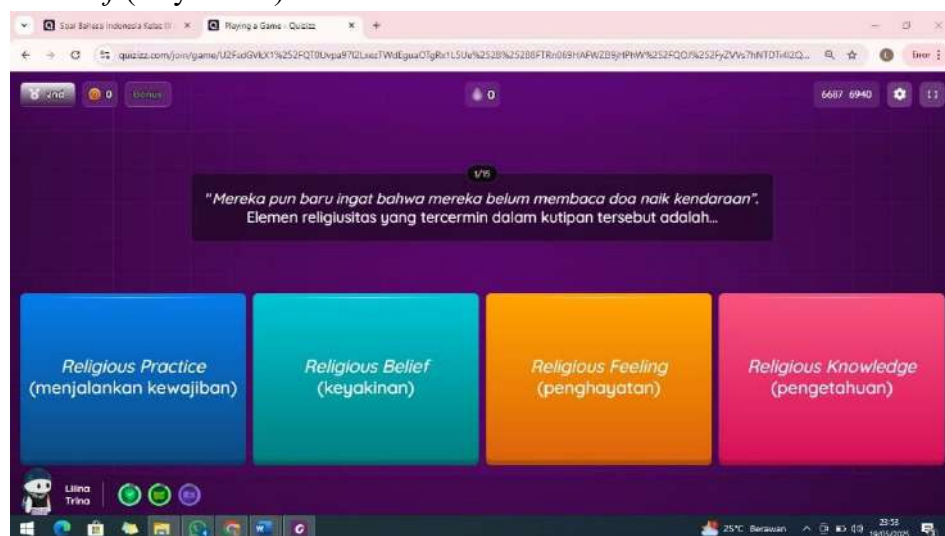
Soal Bahasa Indonesia Kelas IX × Playing a Game - Quizizz × +

quizizz.com/join/game/U2FsdGVkX1%252FQT0Uvpa97I2LxezTWdEguaOTgRx1L5Ue%252B%252B8FTRn069HAFWZB9jHPhW%252FQOJ%252FyZVVs7hNTDTr4I2Q...

Error

2nd 0 Bonus

0

6687 6940

1/15

"Mereka pun baru ingat bahwa mereka belum membaca doa naik kendaraan". Elemen religiusitas yang tercermin dalam kutipan tersebut adalah...

Religious Practice (menjalankan kewajiban)

Religious Belief (keyakinan)

Religious Feeling (penghayatan)

Religious Knowledge (pengetahuan)

Lilina Trina

25°C Berawan 23:53 19/05/2025